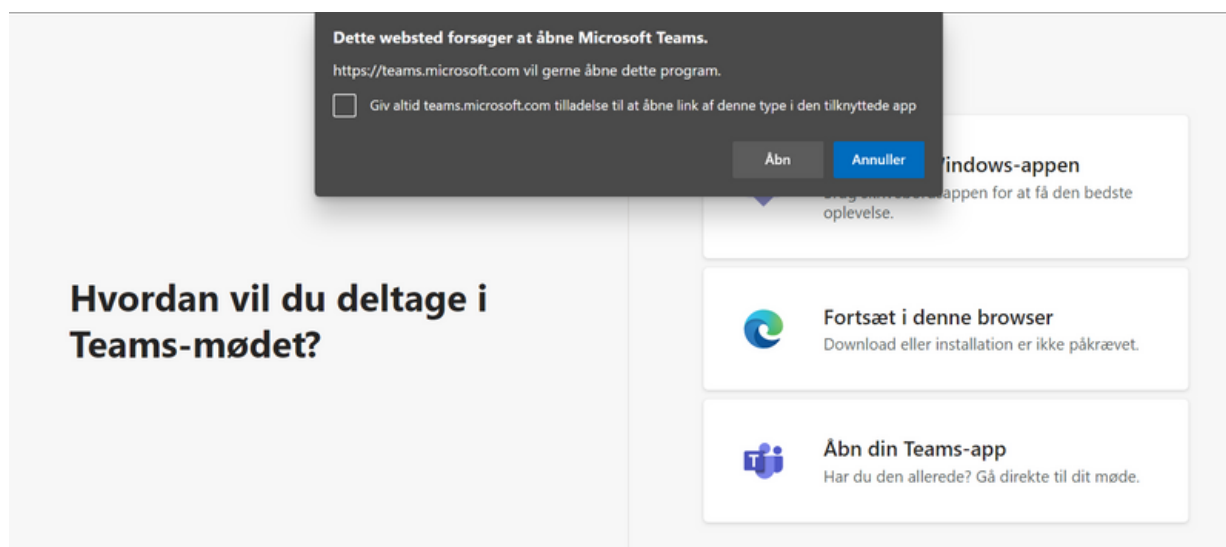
Dette websted forsøger at åbne Microsoft Teams.

https://teams.microsoft.com vil gerne åbne dette program.

Giv altid teams.microsoft.com tilladelse til at åbne link af denne type i den tilknyttede app

Åbn

Annuller

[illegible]indows-appen

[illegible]appen for at få den bedste oplevelse.

Hvordan vil du deltage i Teams-mødet?

Fortsæt i denne browser

Download eller installation er ikke påkrævet.

Åbn din Teams-app

Har du den allerede? Gå direkte til dit møde.